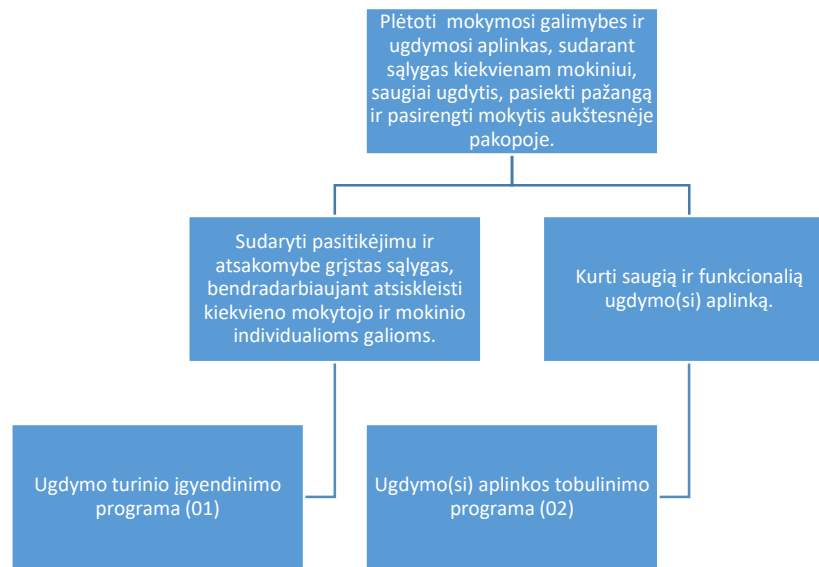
Plėtoti mokymosi galimybes ir ugdymosi aplinkas, sudarant sąlygas kiekvienam mokiniui, saugiai ugdytis, pasiekti pažangą ir pasirengti mokytis aukštesnėje pakopoje.

Sudaryti pasitikėjimu ir atsakomybe grįstas sąlygas, bendradarbiaujant atsiskleisti kiekvieno mokytojo ir mokinio individualioms galioms.

Kurti saugią ir funkcionalią ugdymo(si) aplinką.

Ugdymo turinio įgyendinimo programa (01)

Ugdymo(si) aplinkos tobulinimo programa (02)